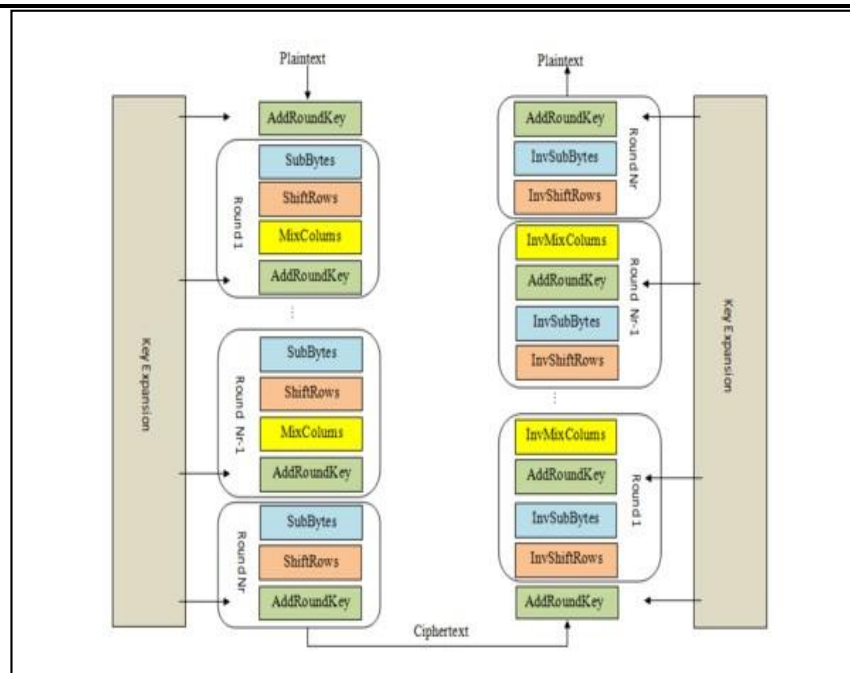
Plaintext

Key Expansion

AddRoundKey

Round 1

SubBytes

ShiftRows

MixColums

AddRoundKey

Round Nr-1

SubBytes

ShiftRows

MixColums

AddRoundKey

Round Nr

SubBytes

ShiftRows

AddRoundKey

Ciphertext

Plaintext

Round Nr

AddRoundKey

InvSubBytes

InvShiftRows

Round Nr-1

InvMixColums

AddRoundKey

InvSubBytes

InvShiftRows

Round 1

InvMixColums

AddRoundKey

InvSubBytes

InvShiftRows

AddRoundKey

Key Expansion